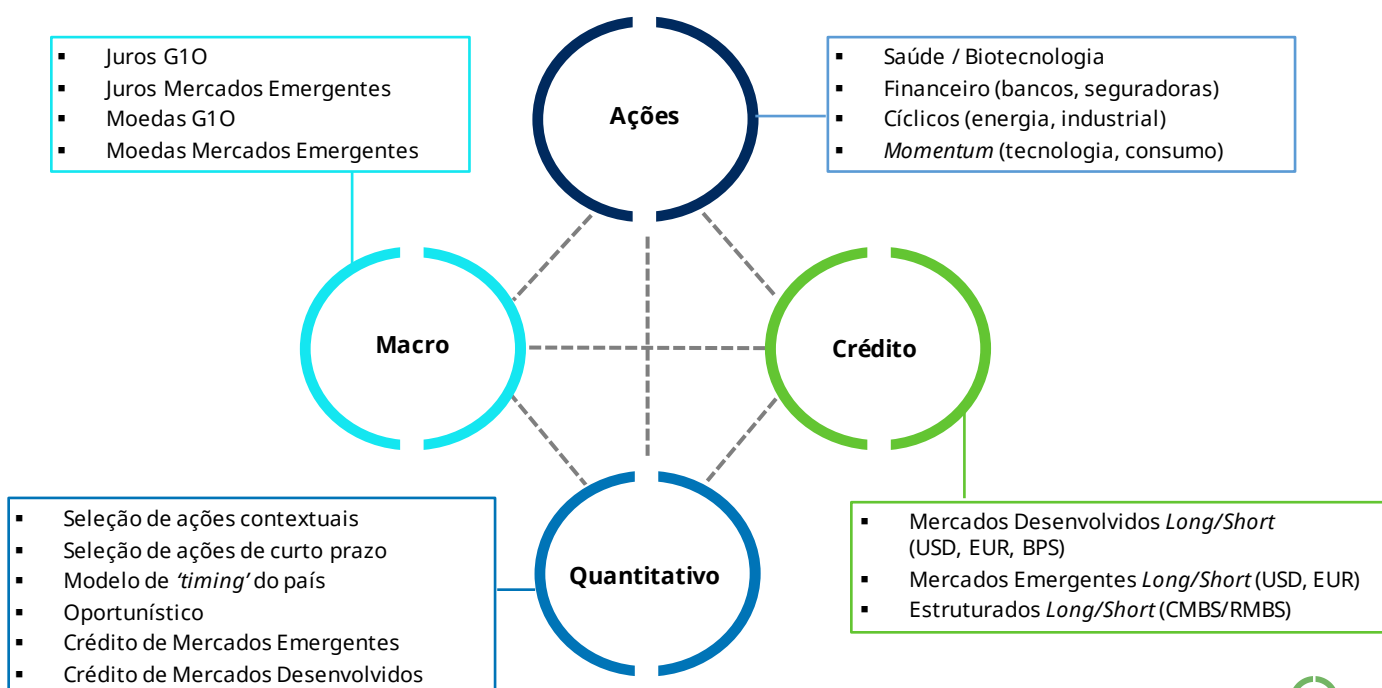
▪ Juros G1O
▪ Juros Mercados Emergentes
▪ Moedas G1O
▪ Moedas Mercados Emergentes

Ações

▪ Saúde / Biotecnologia
▪ Financeiro (bancos, seguradoras)
▪ Cíclicos (energia, industrial)
▪ *Momentum* (tecnologia, consumo)

Macro

Crédito

▪ Seleção de ações contextuais
▪ Seleção de ações de curto prazo
▪ Modelo de *'timing'* do país
▪ Oportunístico
▪ Crédito de Mercados Emergentes
▪ Crédito de Mercados Desenvolvidos

Quantitativo

▪ Mercados Desenvolvidos *Long/Short* (USD, EUR, BPS)
▪ Mercados Emergentes *Long/Short* (USD, EUR)
▪ Estruturados *Long/Short* (CMBS/RMBS)